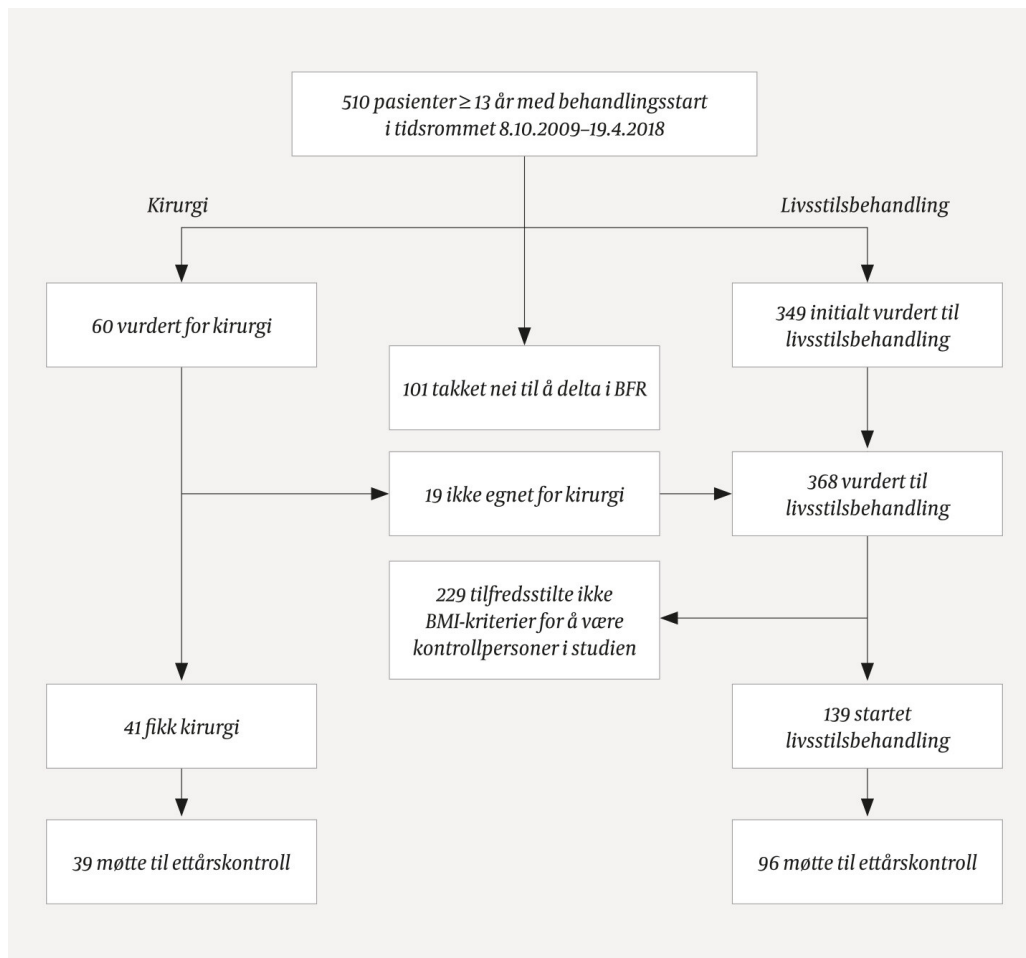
510 pasienter ≥ 13 år med behandlingsstart i tidsrommet 8.10.2009–19.4.2018

Kirurgi

Livsstilsbehandling

60 vurdert for kirurgi

101 takket nei til å delta i BFR

349 initialt vurdert til livsstilsbehandling

19 ikke egnet for kirurgi

368 vurdert til livsstilsbehandling

229 tilfredsstilte ikke BMI-kriterier for å være kontrollpersoner i studien

41 fikk kirurgi

139 startet livsstilsbehandling

39 møtte til ettårskontroll

96 møtte til ettårskontroll